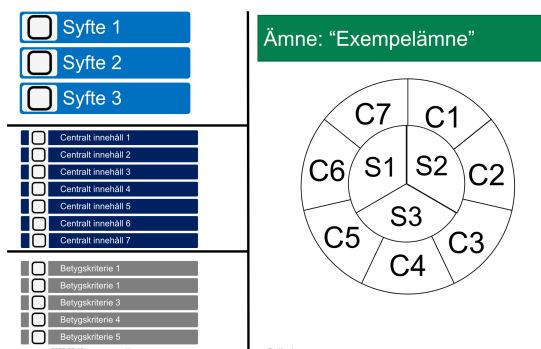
Syfte 1
Syfte 2
Syfte 3

Centralt innehåll 1
Centralt innehåll 2
Centralt innehåll 3
Centralt innehåll 4
Centralt innehåll 5
Centralt innehåll 6
Centralt innehåll 7

Betygskriterie 1
Betygskriterie 1
Betygskriterie 3
Betygskriterie 4
Betygskriterie 5

Ämne: “Exempelämne”

C7
C1
C6
S1
S2
C2
S3
C5
C3
C4